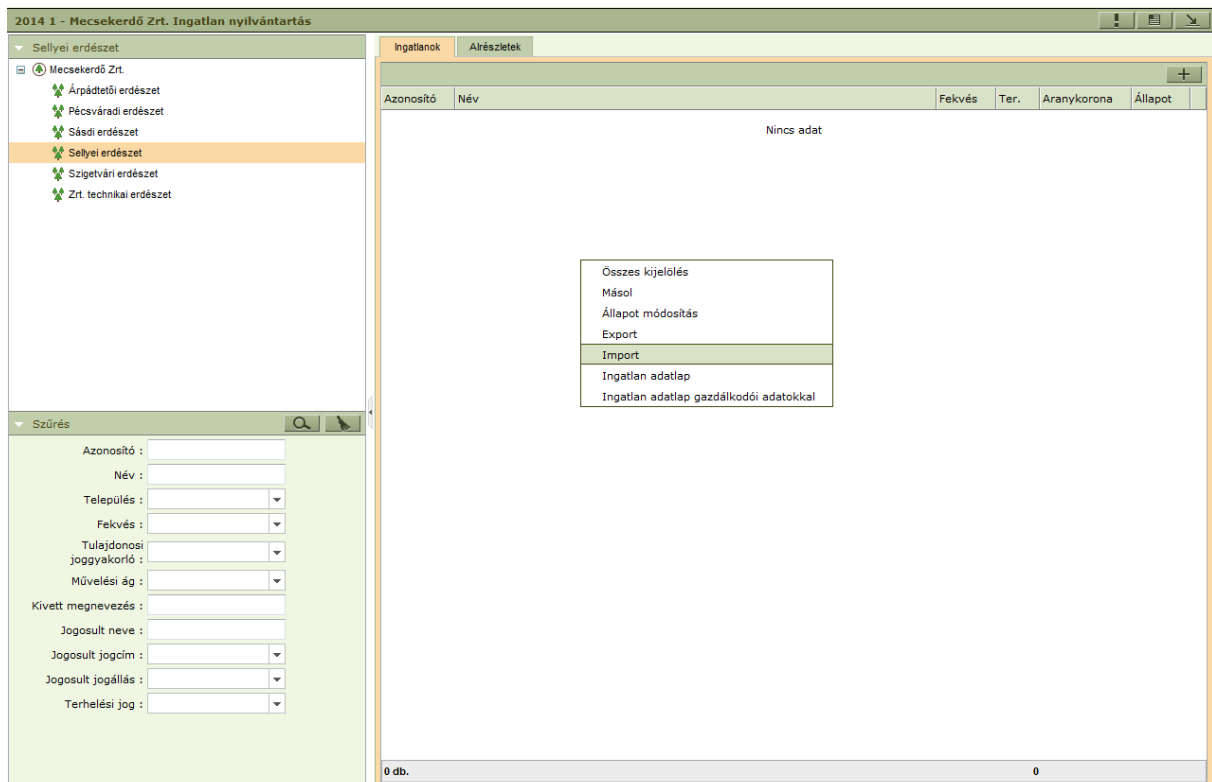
2014 1 - Mecsekerdő Zrt. Ingatlan nyilvántartás

Sellyei erdészet

Mecsekerdő Zrt.
Árpádtetői erdészet
Pécsváradi erdészet
Sásdi erdészet
Sellyei erdészet
Szigetvári erdészet
Zrt. technikai erdészet

Szűrés

Azonosító :
Név :
Település :
Fekvés :
Tulajdonosi joggyakorló :
Művelési ág :
Kivett megnevezés :
Jogosult neve :
Jogosult jogcím :
Jogosult jogállás :
Terhelési jog :

Ingatlanok | Alrészletek

+

| Azonosító | Név | Fekvés | Ter. | Aranykorona | Állapot |
|---|---|---|---|---|---|

Nincs adat

Összes kijelölés
Másol
Állapot módosítás
Export
Import
Ingatlan adatlap
Ingatlan adatlap gazdálkodói adatokkal

0 db.
0